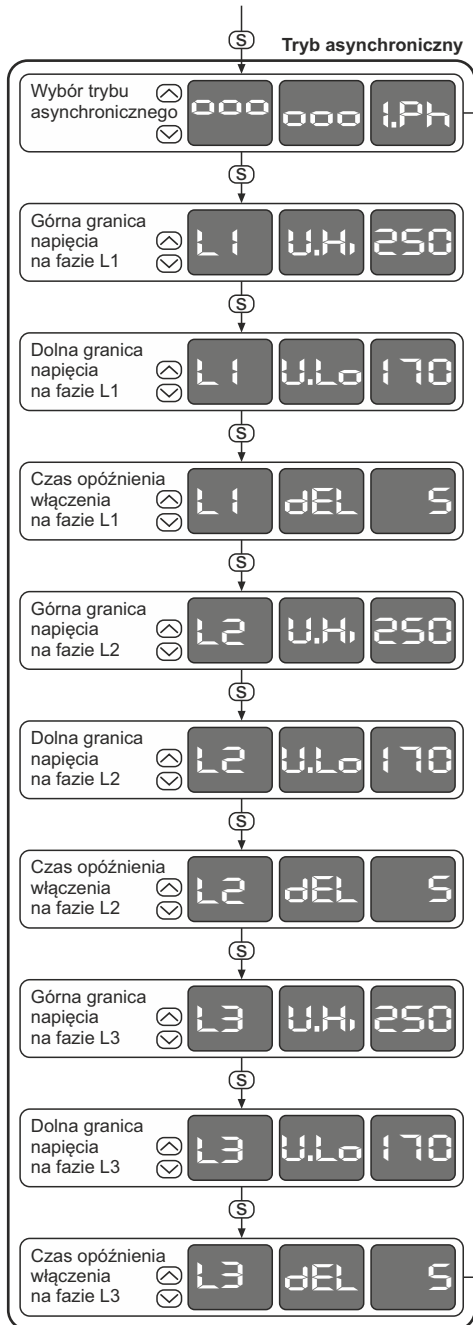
S

Tryb asynchroniczny

Wybór trybu asynchronicznego
ooo ooo 1.Ph

S

Górna granica napięcia na fazie L1
L1 U.Hi 250

S

Dolna granica napięcia na fazie L1
L1 U.Lo 170

S

Czas opóźnienia włączenia na fazie L1
L1 dEL 5

S

Górna granica napięcia na fazie L2
L2 U.Hi 250

S

Dolna granica napięcia na fazie L2
L2 U.Lo 170

S

Czas opóźnienia włączenia na fazie L2
L2 dEL 5

S

Górna granica napięcia na fazie L3
L3 U.Hi 250

S

Dolna granica napięcia na fazie L3
L3 U.Lo 170

S

Czas opóźnienia włączenia na fazie L3
L3 dEL 5